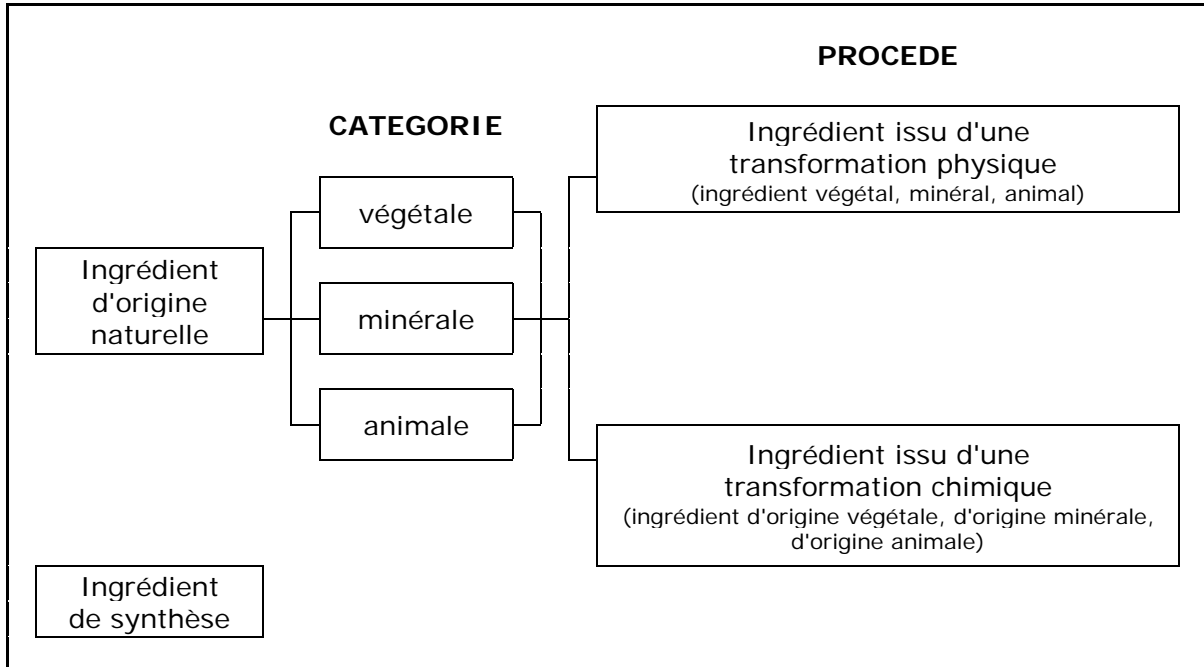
PROCEDE

CATEGORIE

Ingrédient issu d'une transformation physique
(ingrédient végétal, minéral, animal)

végétale

Ingrédient d'origine naturelle

minérale

animale

Ingrédient issu d'une transformation chimique
(ingrédient d'origine végétale, d'origine minérale, d'origine animale)

Ingrédient de synthèse